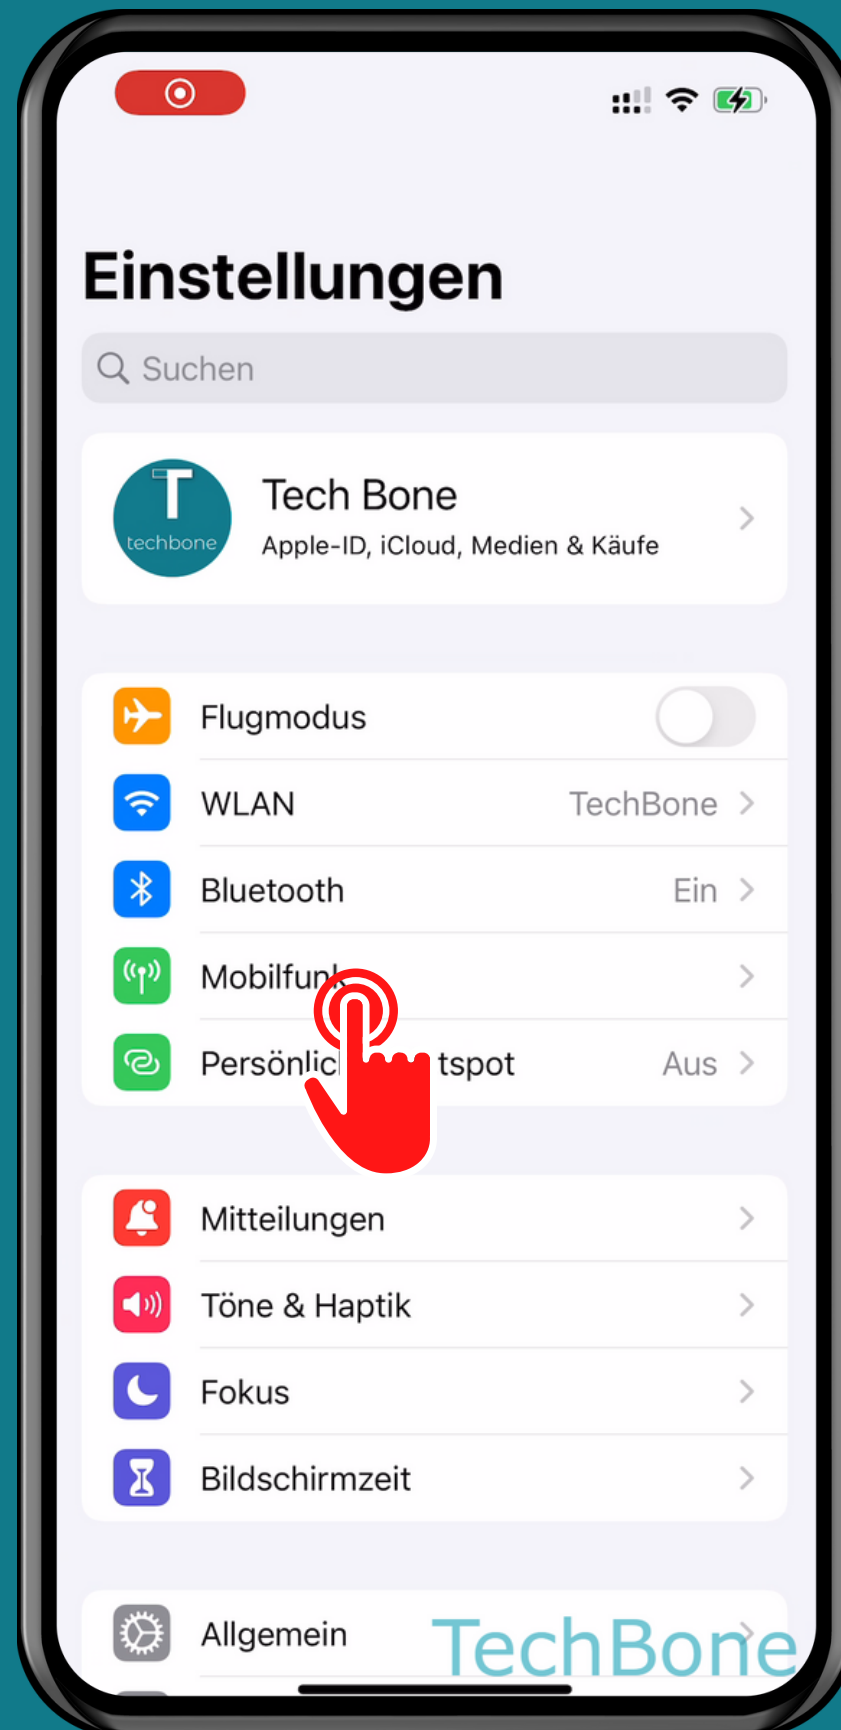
Einstellungen

Suchen

T
techbone
Tech Bone
Apple-ID, iCloud, Medien & Käufe

Flugmodus

WLAN TechBone

Bluetooth Ein

Mobilfun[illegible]

Persönlic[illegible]tspot Aus

Mitteilungen

Töne & Haptik

Fokus

Bildschirmzeit

Allgemein

TechBone